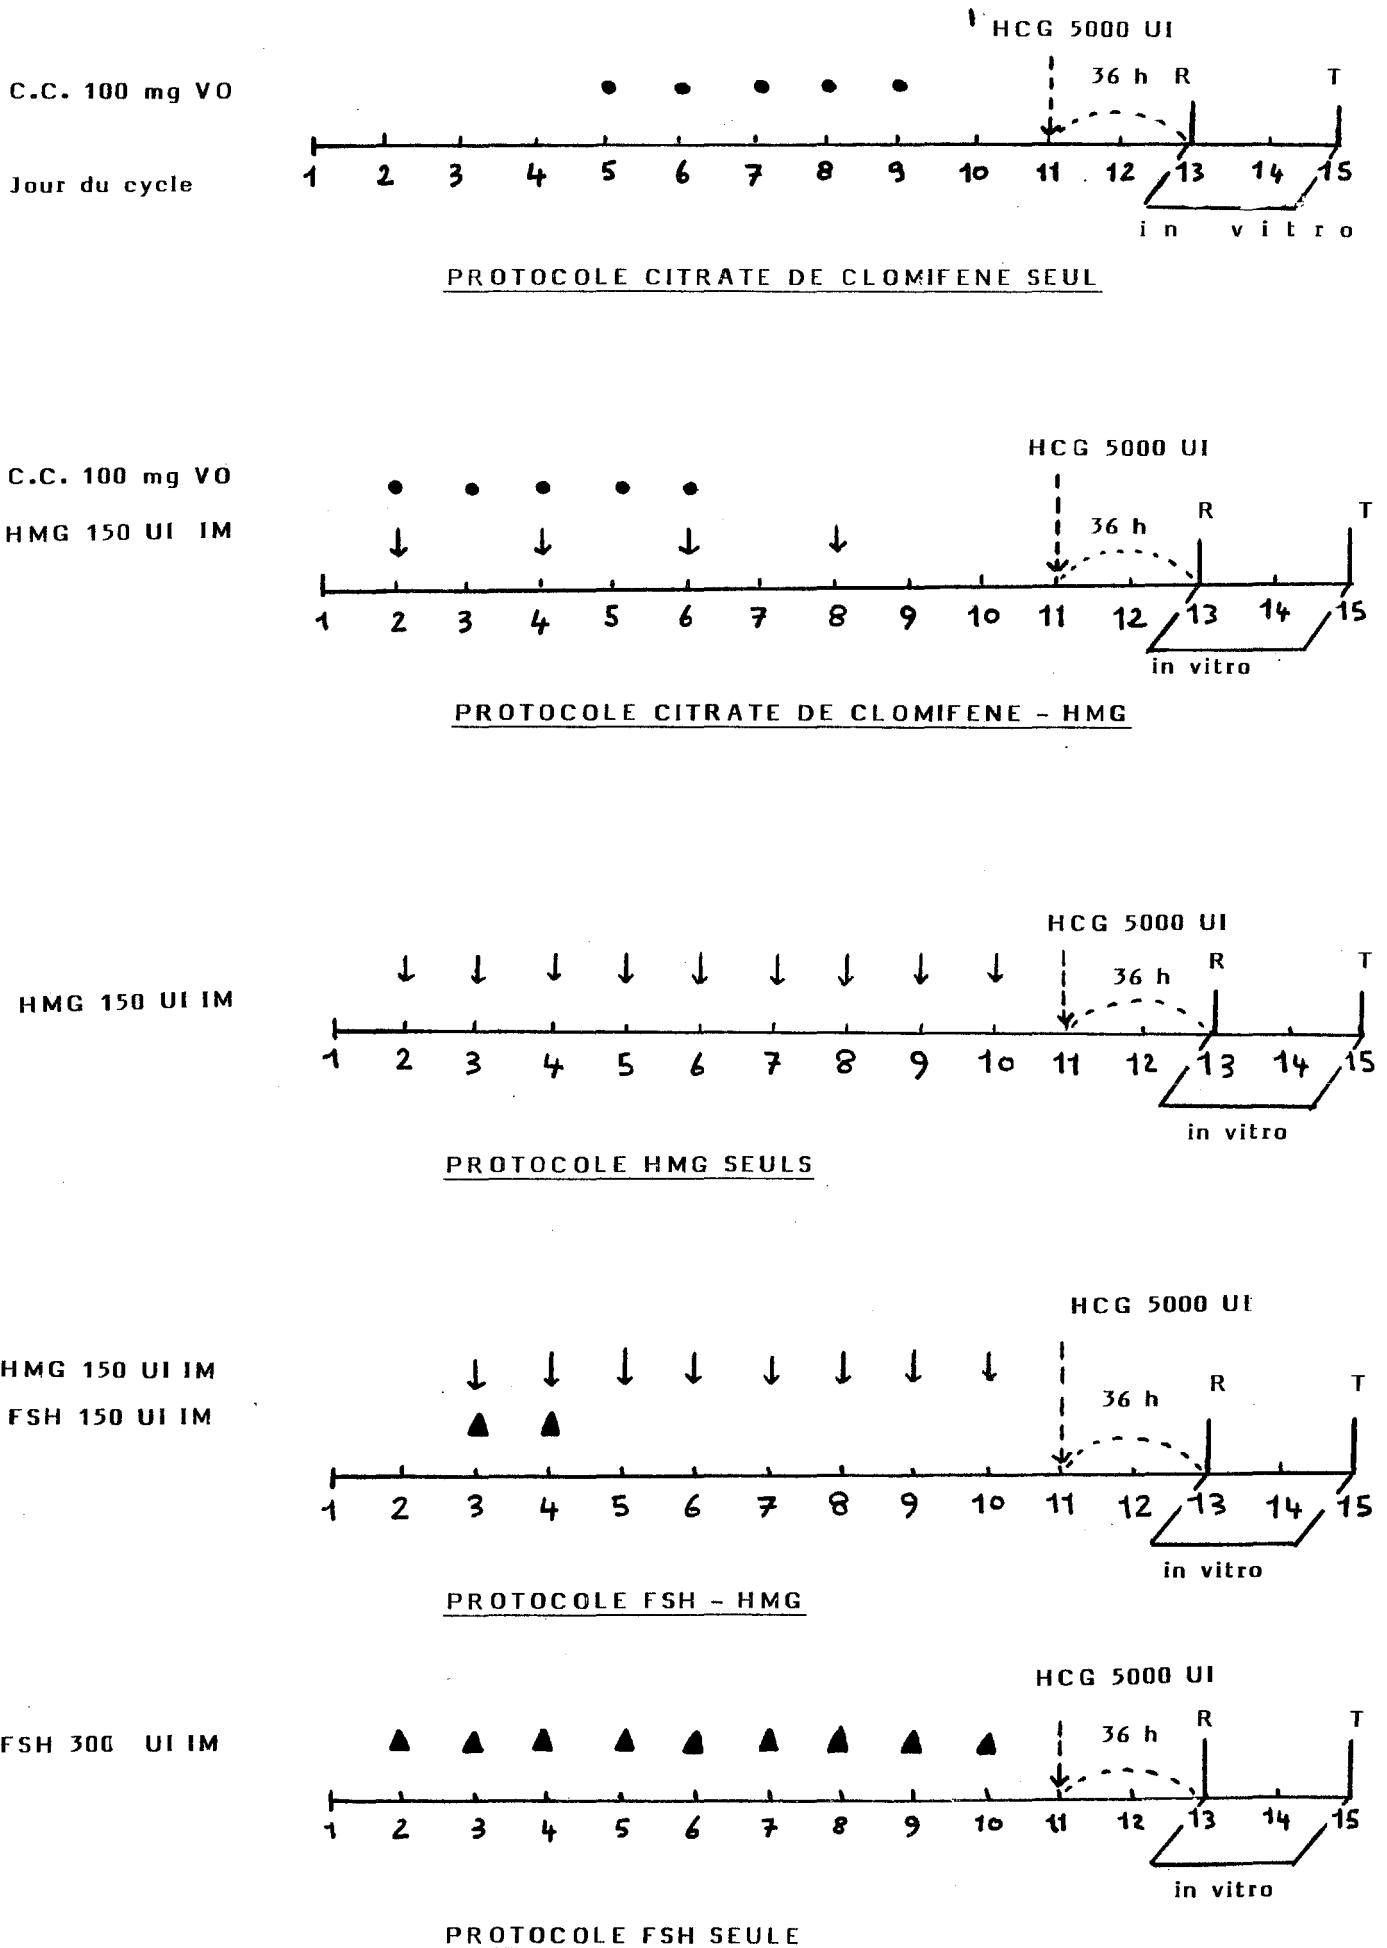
HCG 5000 UI

C.C. 100 mg VO

36 h R T

Jour du cycle

1 2 3 4 5 6 7 8 9 10 11 12 13 14 15

in vitro

PROTOCOLE CITRATE DE CLOMIFENE SEUL

HCG 5000 UI

C.C. 100 mg VO

HMG 150 UI IM

36 h R T

1 2 3 4 5 6 7 8 9 10 11 12 13 14 15

in vitro

PROTOCOLE CITRATE DE CLOMIFENE - HMG

HCG 5000 UI

HMG 150 UI IM

36 h R T

1 2 3 4 5 6 7 8 9 10 11 12 13 14 15

in vitro

PROTOCOLE HMG SEULS

HCG 5000 UI

HMG 150 UI IM

FSH 150 UI IM

36 h R T

1 2 3 4 5 6 7 8 9 10 11 12 13 14 15

in vitro

PROTOCOLE FSH - HMG

HCG 5000 UI

FSH 300 UI IM

36 h R T

1 2 3 4 5 6 7 8 9 10 11 12 13 14 15

in vitro

PROTOCOLE FSH SEULE